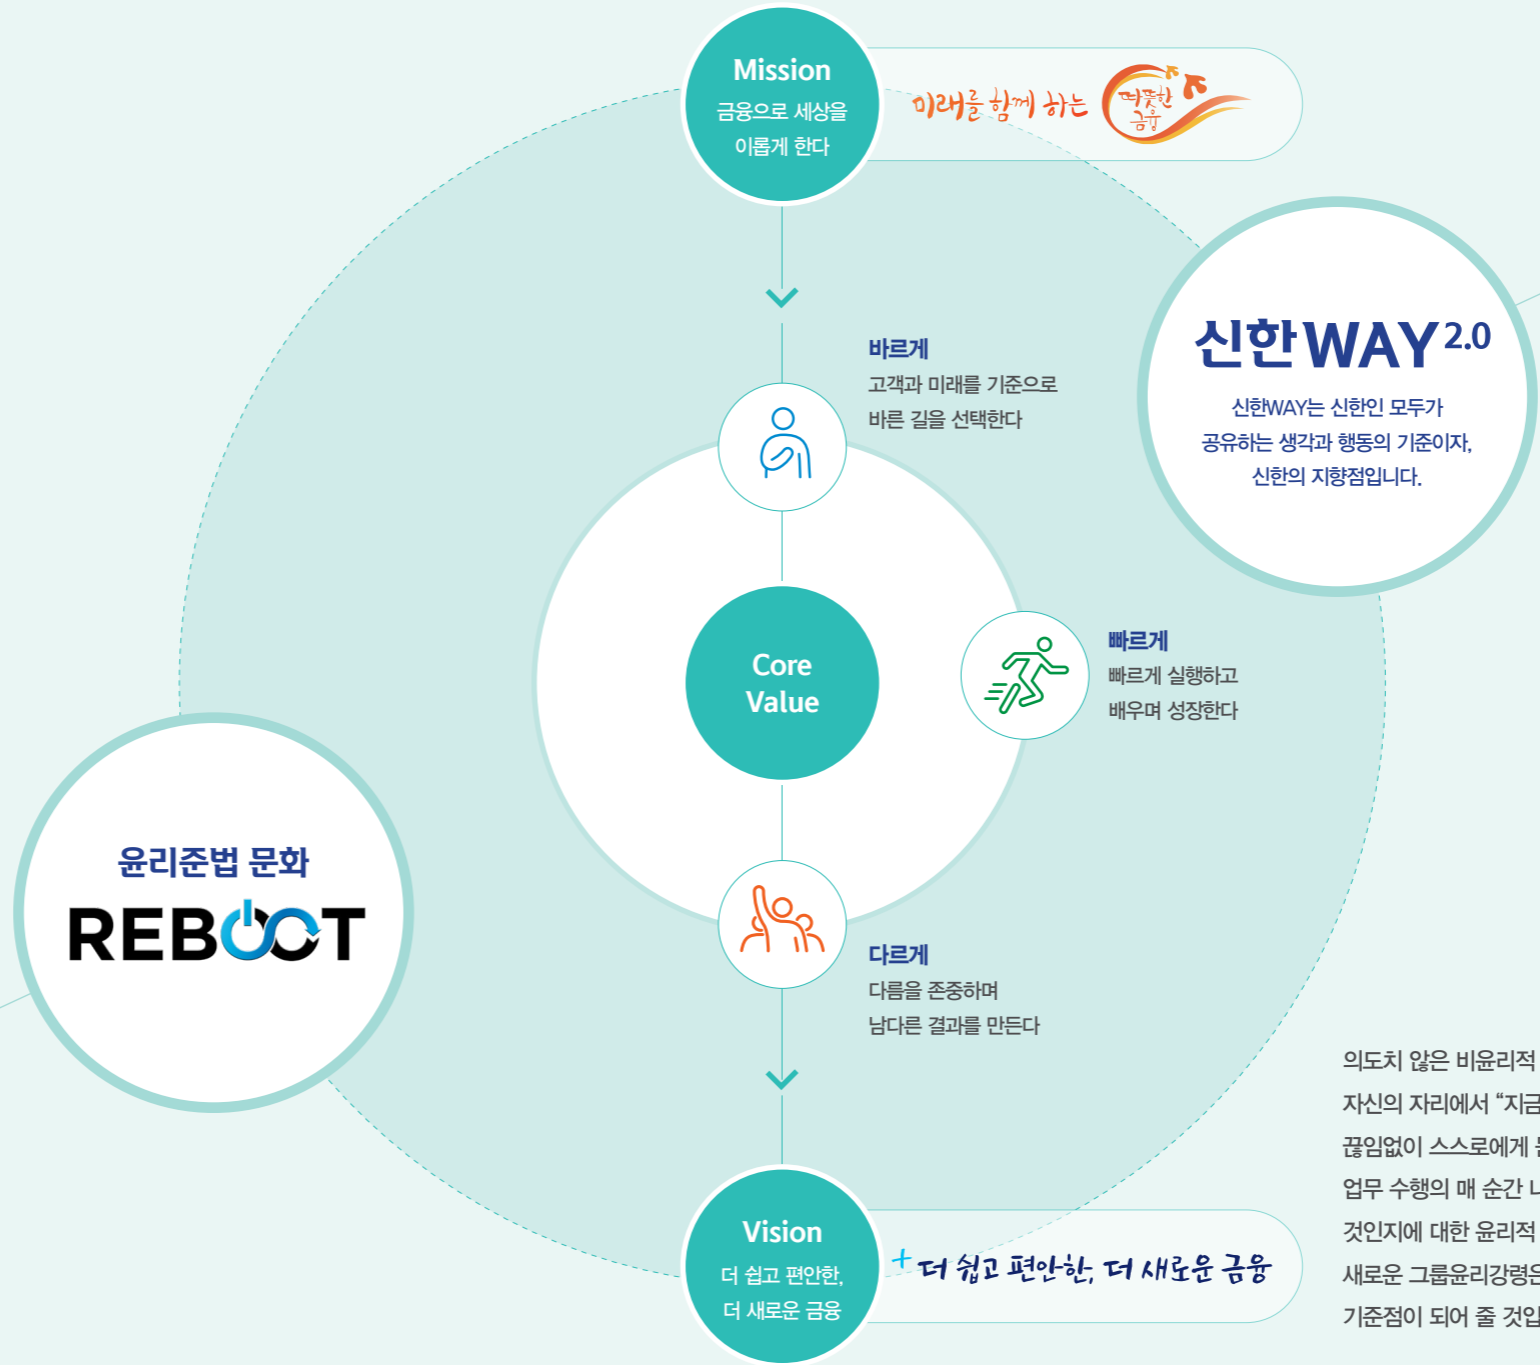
Mission
금융으로 세상을 이롭게 한다

미래를 함께 하는 따뜻한 금융

신한WAY2.0
신한WAY는 신한인 모두가 공유하는 생각과 행동의 기준이자, 신한의 지향점입니다.

바르게
고객과 미래를 기준으로 바른 길을 선택한다

Core Value

빠르게
빠르게 실행하고 배우며 성장한다

윤리준법 문화
REBOOT

다르게
다름을 존중하며 남다른 결과를 만든다

Vision
더 쉽고 편안한, 더 새로운 금융

+ 더 쉽고 편안한, 더 새로운 금융

의도치 않은 비윤리적 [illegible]
자신의 자리에서 "지금 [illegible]
끊임없이 스스로에게 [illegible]
업무 수행의 매 순간 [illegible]
것인지에 대한 윤리적 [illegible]
새로운 그룹윤리강령은 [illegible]
기준점이 되어 줄 것입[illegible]